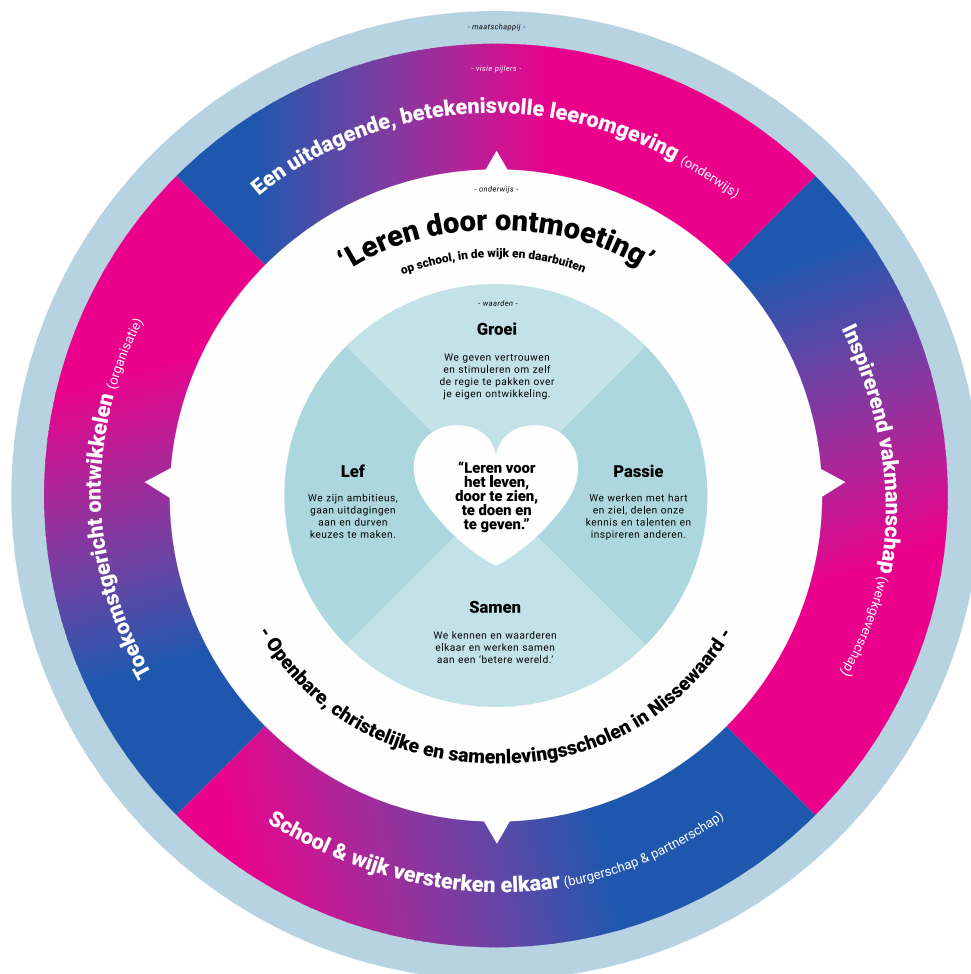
- maatschappij -

- visie pijlers -

Een uitdagende, betekenisvolle leeromgeving (onderwijs)

- onderwijs -

'Leren door ontmoeting'
op school, in de wijk en daarbuiten

- waarden -

Groei
We geven vertrouwen en stimuleren om zelf de regie te pakken over je eigen ontwikkeling.

Lef
We zijn ambitieus, gaan uitdagingen aan en durven keuzes te maken.

"Leren voor het leven, door te zien, te doen en te geven."

Passie
We werken met hart en ziel, delen onze kennis en talenten en inspireren anderen.

Samen
We kennen en waarderen elkaar en werken samen aan een 'betere wereld.'

- Openbare, christelijke en samenlevingsscholen in Nissewaard -

Inspirerend vakmanschap (werkgeverschap)

Toekomstgericht ontwikkelen (organisatie)

School & wijk versterken elkaar (burgerschap & partnerschap)